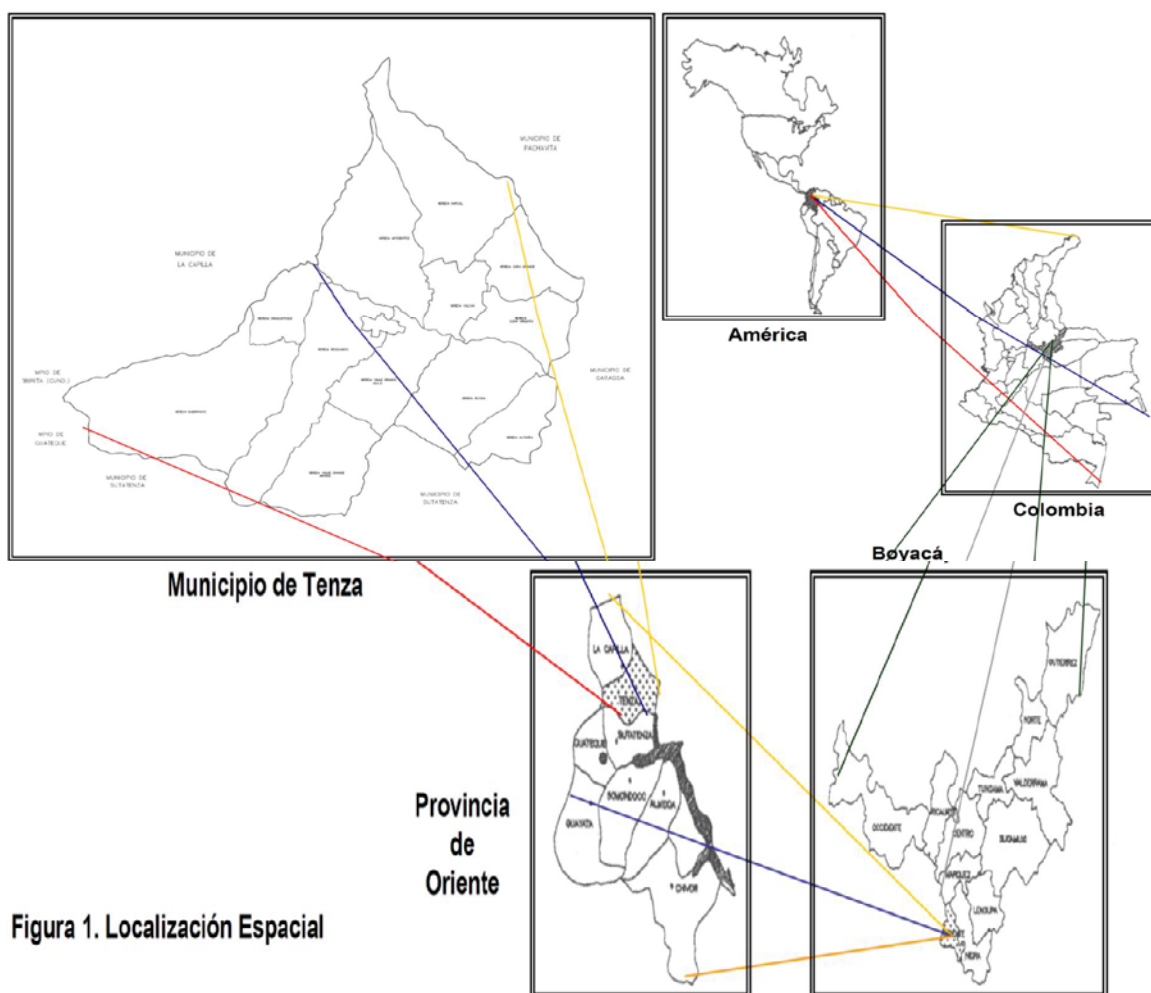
MUNICIPIO DE PACHAVITA

MUNICIPIO DE LA CAPILLA

MPIO DE TIBIRITA (CUND.)

MPIO DE GUATEQUE

MUNICIPIO DE SUTATENZA

MUNICIPIO DE SUTATENZA

MUNICIPIO DE GARAGOA

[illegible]

Municipio de Tenza

América

Colombia

Boyacá

LA CAPILLA

TENZA

SUTATENZA

GUATEQUE

SOMONDOCO

ALMEIDA

GUAYATA

CHIVOR

Provincia de Oriente

GUTIERREZ

NORTE

VALDERRAMA

TUNDAMA

OCCIDENTE

RICAURTE

CENTRO

SUGAMUXI

MARQUEZ

LENGUPA

NEIRA

ORT

Figura 1. Localización Espacial